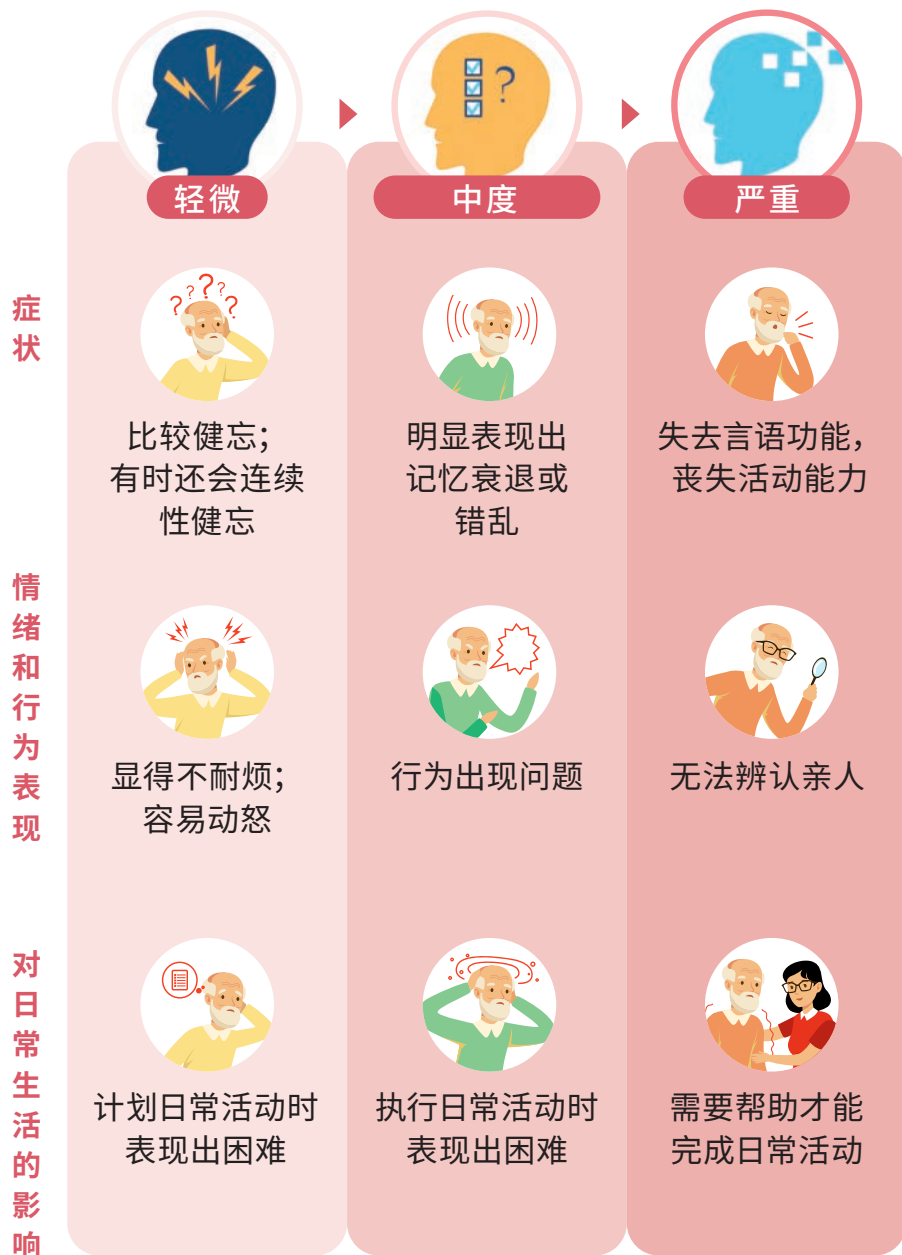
轻微

中度

严重

症状

比较健忘；有时还会连续性健忘

明显表现出记忆衰退或错乱

失去言语功能，丧失活动能力

情绪和行为表现

显得不耐烦；容易动怒

行为出现问题

无法辨认亲人

对日常生活的影响

计划日常活动时表现出困难

执行日常活动时表现出困难

需要帮助才能完成日常活动